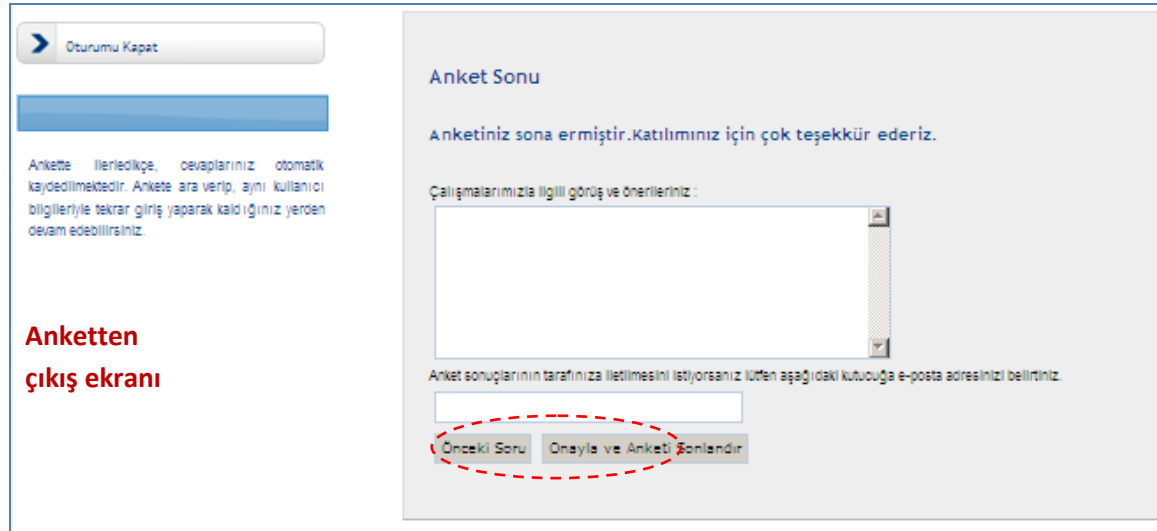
Oturumu Kapat

Ankette ilerledikçe, cevaplarınız otomatik kaydedilmektedir. Ankete ara verip, aynı kullanıcı bilgileriyle tekrar giriş yaparak kaldığınız yerden devam edebilirsiniz.

Anketten çıkış ekranı

Anket Sonu

Anketiniz sona ermiştir.Katılımınız için çok teşekkür ederiz.

Çalışmalarımızla ilgili görüş ve önerileriniz :

Anket sonuçlarının tarafınıza iletilmesini istiyorsanız lütfen aşağıdaki kutucuğa e-posta adresinizi belirtiniz.

Önceki Soru

Onayla ve Anketi Sonlandır